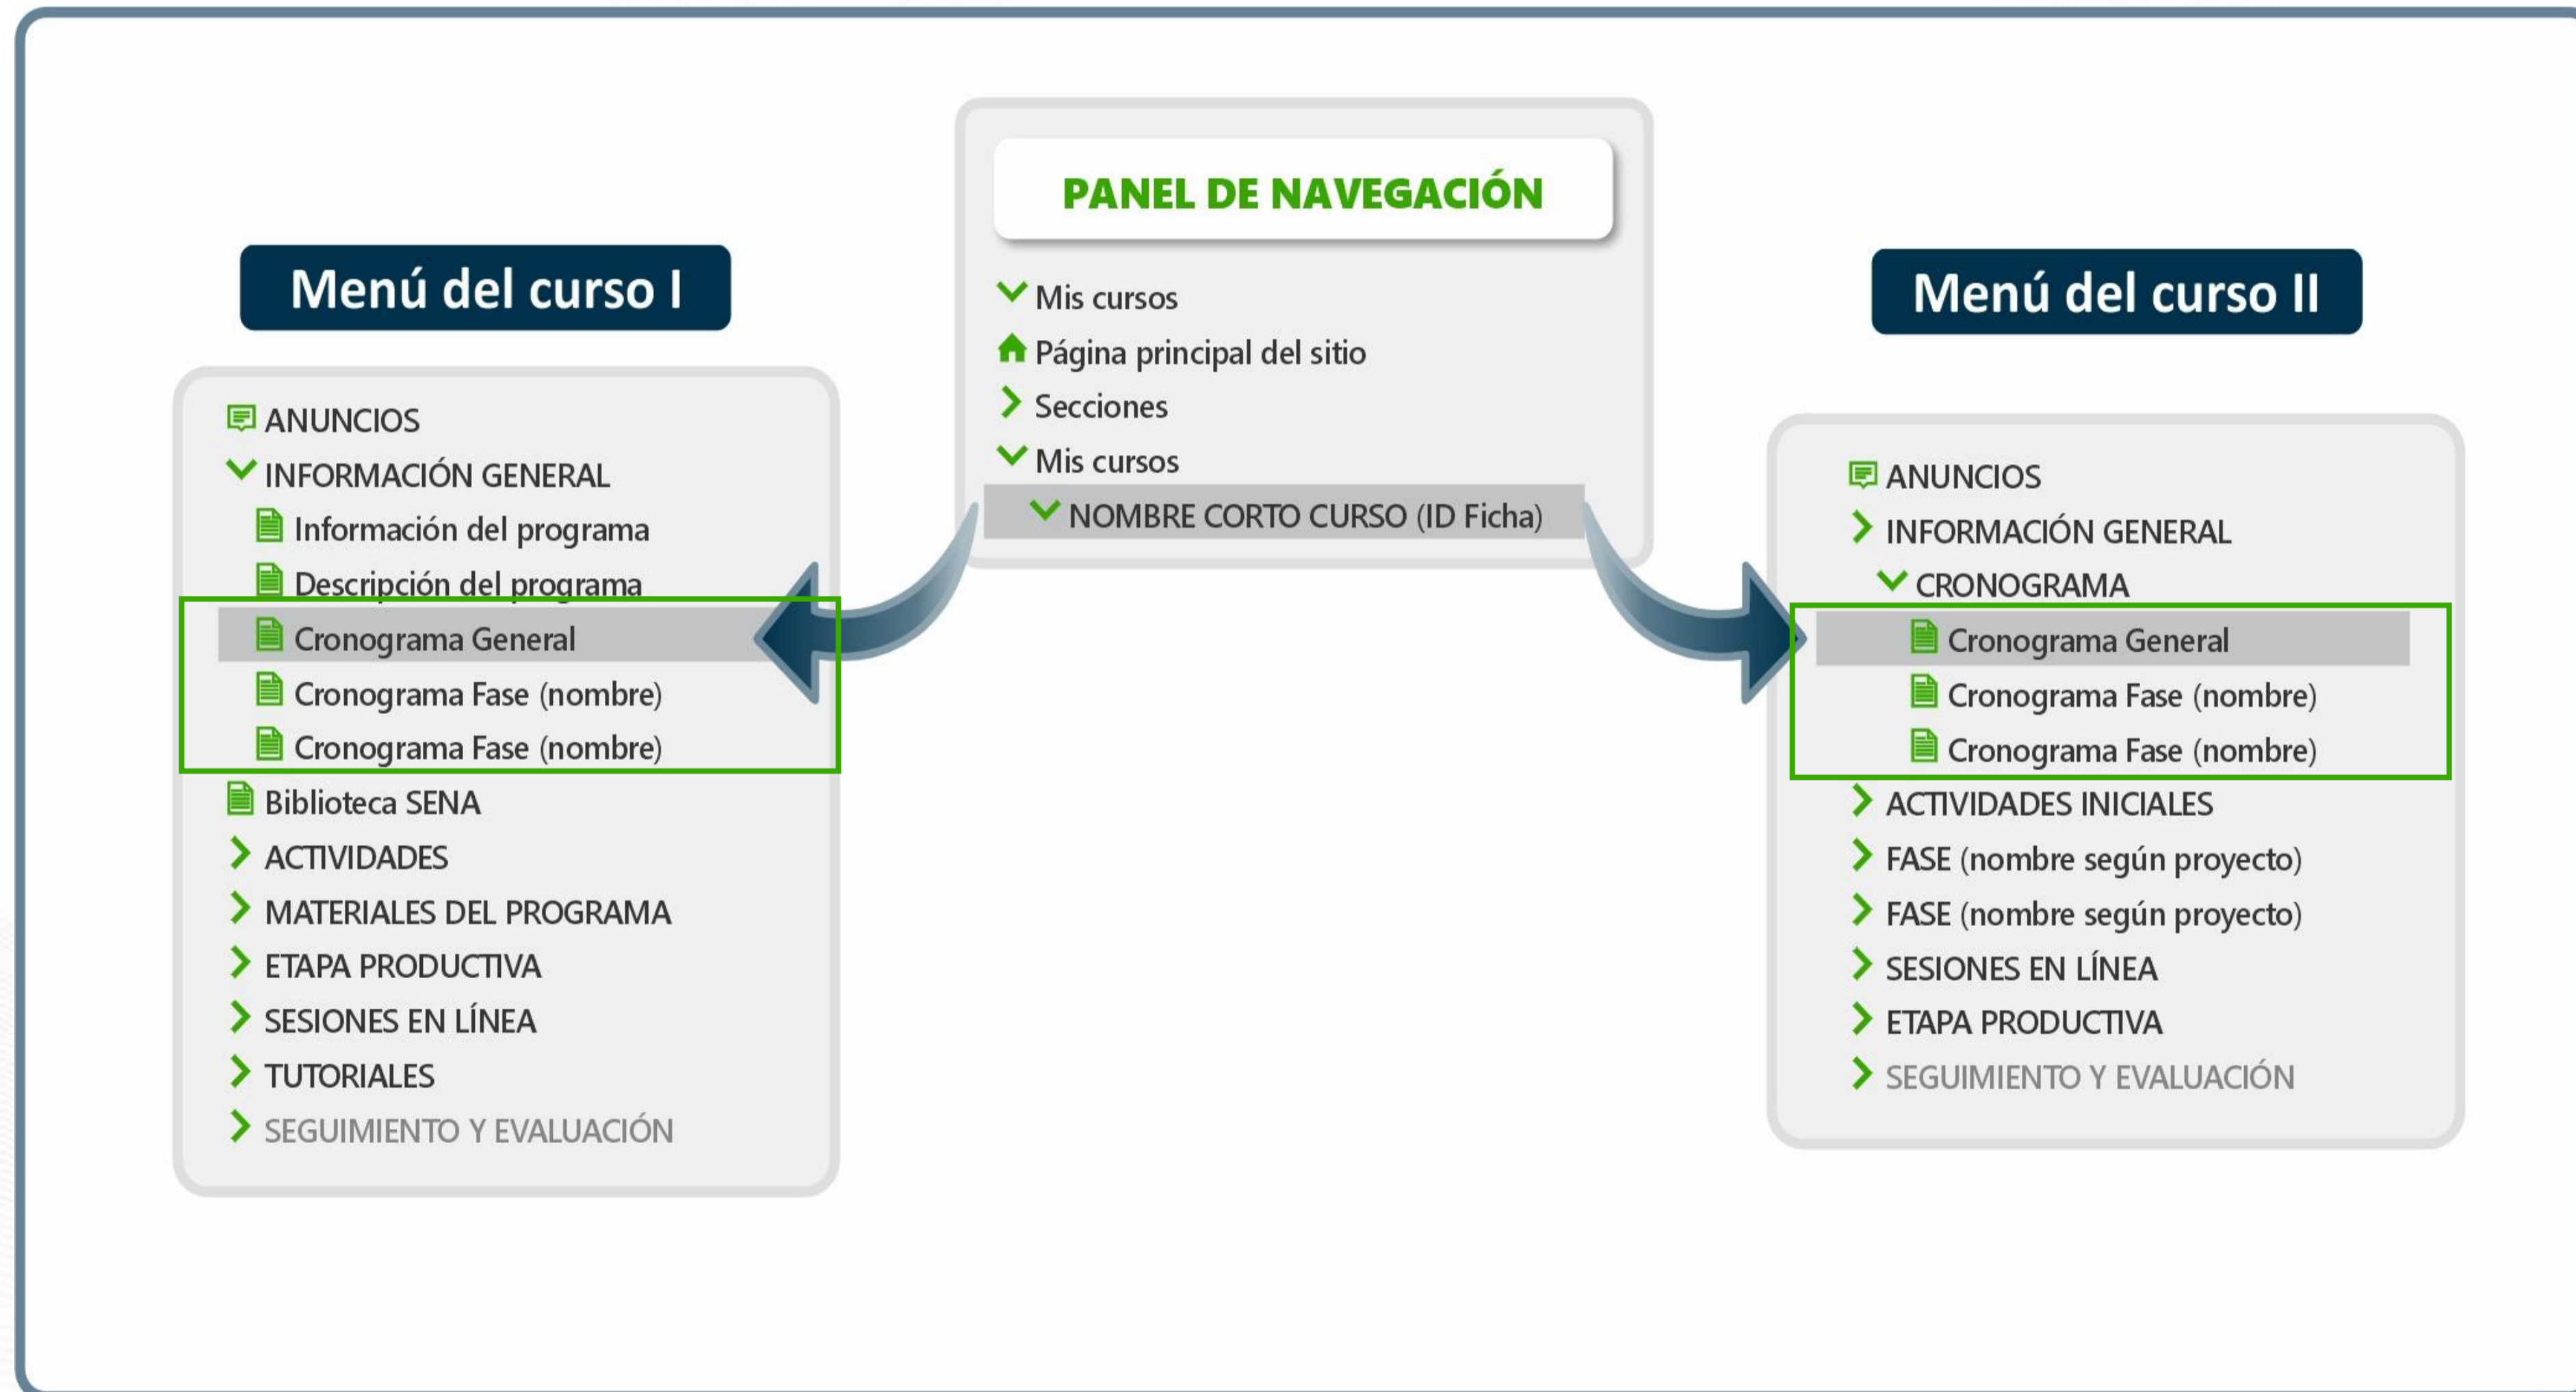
Menú del curso I

ANUNCIOS
INFORMACIÓN GENERAL
Información del programa
Descripción del programa
Cronograma General
Cronograma Fase (nombre)
Cronograma Fase (nombre)
Biblioteca SENA
ACTIVIDADES
MATERIALES DEL PROGRAMA
ETAPA PRODUCTIVA
SESIONES EN LÍNEA
TUTORIALES
SEGUIMIENTO Y EVALUACIÓN

PANEL DE NAVEGACIÓN

Mis cursos
Página principal del sitio
Secciones
Mis cursos
NOMBRE CORTO CURSO (ID Ficha)

Menú del curso II

ANUNCIOS
INFORMACIÓN GENERAL
CRONOGRAMA
Cronograma General
Cronograma Fase (nombre)
Cronograma Fase (nombre)
ACTIVIDADES INICIALES
FASE (nombre según proyecto)
FASE (nombre según proyecto)
SESIONES EN LÍNEA
ETAPA PRODUCTIVA
SEGUIMIENTO Y EVALUACIÓN